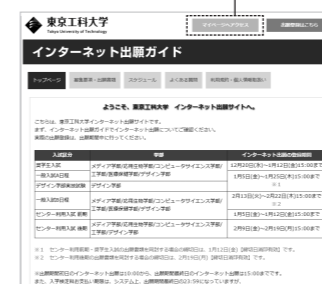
東京工科大学
Tokyo University of Technology

マイページへアクセス
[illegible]

インターネット出願ガイド

トップページ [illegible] スケジュール よくある質問 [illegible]

ようこそ、東京工科大学 インターネット出願サイトへ。

こちらは、東京工科大学インターネット出願サイトです。
まず、インターネット出願ガイドでインターネット出願についてご確認ください。
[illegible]

| 入試区分 | 学部 | インターネット出願の登録期間 |
|---|---|---|
| 推薦入試 | メディア学部/応用生物学部/コンピュータサイエンス学部/工学部/医療保健学部/デザイン学部 | 12月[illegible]日(月)~1月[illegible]日(月)15:00まで |
| 一般入試B日程 | メディア学部/応用生物学部/コンピュータサイエンス学部/工学部/医療保健学部/デザイン学部 | 1月5日(金)~1月25日(木)15:00まで ※1 |
| デザイン学部実技試験 | デザイン学部 | |
| 一般入試B日程 | メディア学部/応用生物学部/コンピュータサイエンス学部/工学部/医療保健学部/デザイン学部 | 2月13日(火)~2月27日(火)15:00まで ※1 |
| センター利用入試 前期 | メディア学部/応用生物学部/コンピュータサイエンス学部/工学部/医療保健学部/デザイン学部 | 1月5日(金)~1月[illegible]日(金)15:00まで |
| センター利用入試 後期 | メディア学部/応用生物学部/コンピュータサイエンス学部/工学部/デザイン学部 | 2月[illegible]日(金)~3月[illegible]日(月)15:00まで |

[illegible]

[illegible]